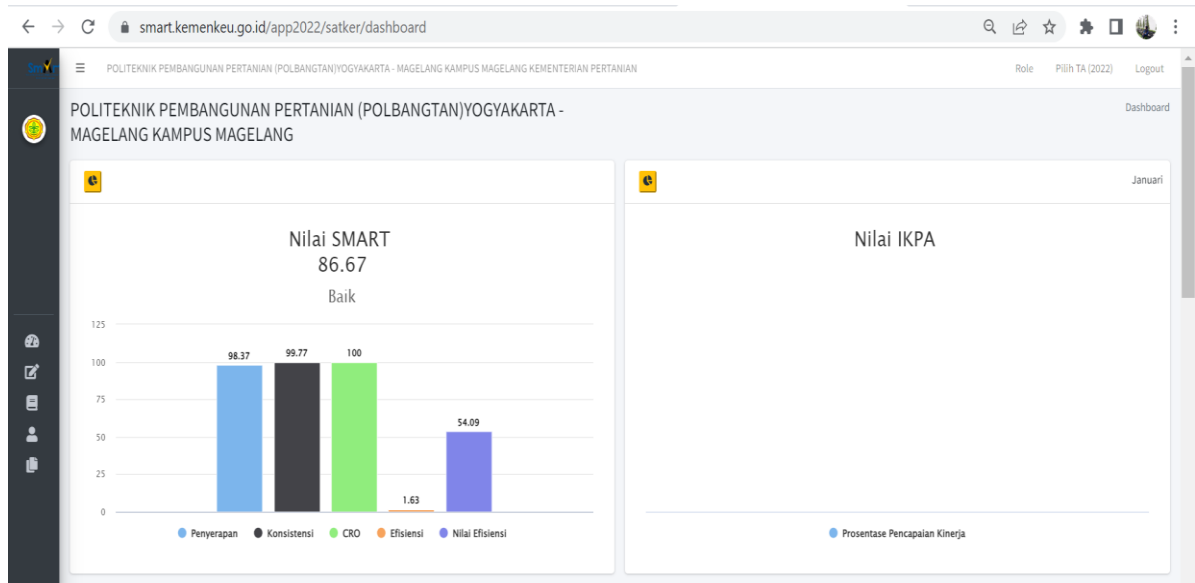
smart.kemenkeu.go.id/app2022/satker/dashboard

POLITEKNIK PEMBANGUNAN PERTANIAN (POLBANGTAN)YOGYAKARTA - MAGELANG KAMPUS MAGELANG KEMENTERIAN PERTANIAN

Role Pilih TA (2022) Logout

POLITEKNIK PEMBANGUNAN PERTANIAN (POLBANGTAN)YOGYAKARTA - MAGELANG KAMPUS MAGELANG

Dashboard

Januari

Nilai SMART
86.67
Baik

125
100
75
50
25
0

98.37
99.77
100
1.63
54.09

Penyerapan Konsistensi CRO Efisiensi Nilai Efisiensi

Nilai IKPA

Prosentase Pencapaian Kinerja